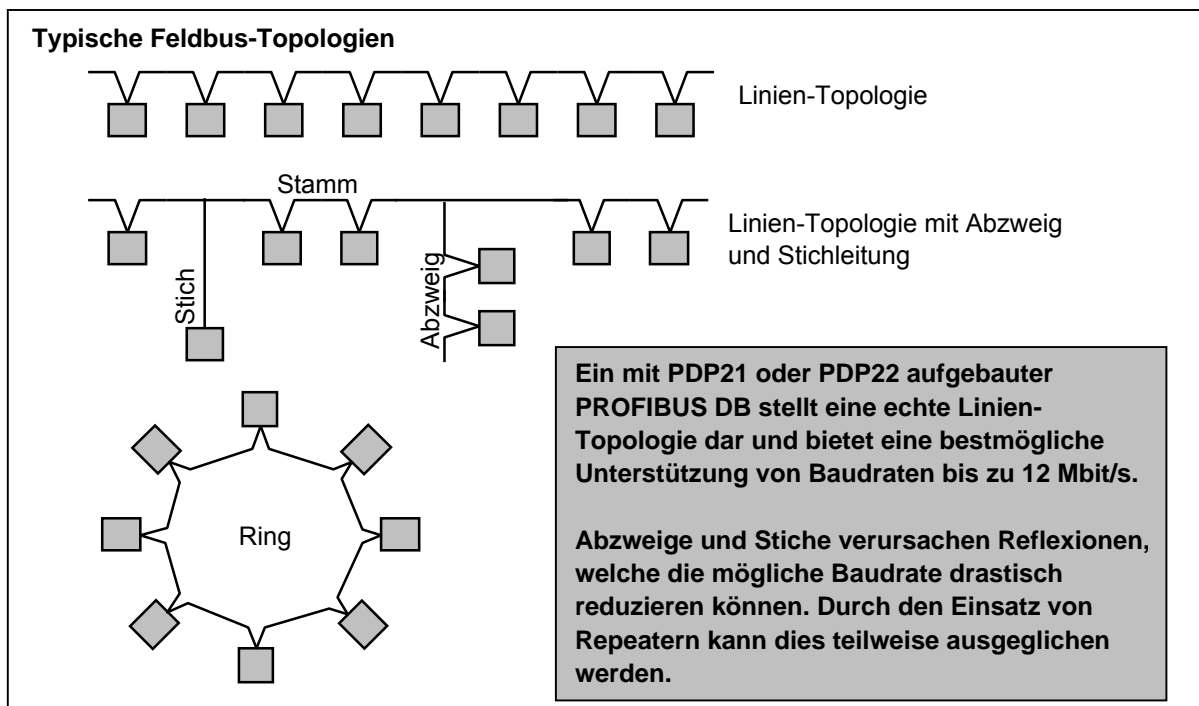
**Typische Feldbus-Topologien**

Linien-Topologie

Stamm

Linien-Topologie mit Abzweig und Stichleitung

Stich

Abzweig

Ring

**Ein mit PDP21 oder PDP22 aufgebauter PROFIBUS DB stellt eine echte Linien-Topologie dar und bietet eine bestmögliche Unterstützung von Baudraten bis zu 12 Mbit/s.**

**Abzweige und Stiche verursachen Reflexionen, welche die mögliche Baudrate drastisch reduzieren können. Durch den Einsatz von Repeatern kann dies teilweise ausgeglichen werden.**